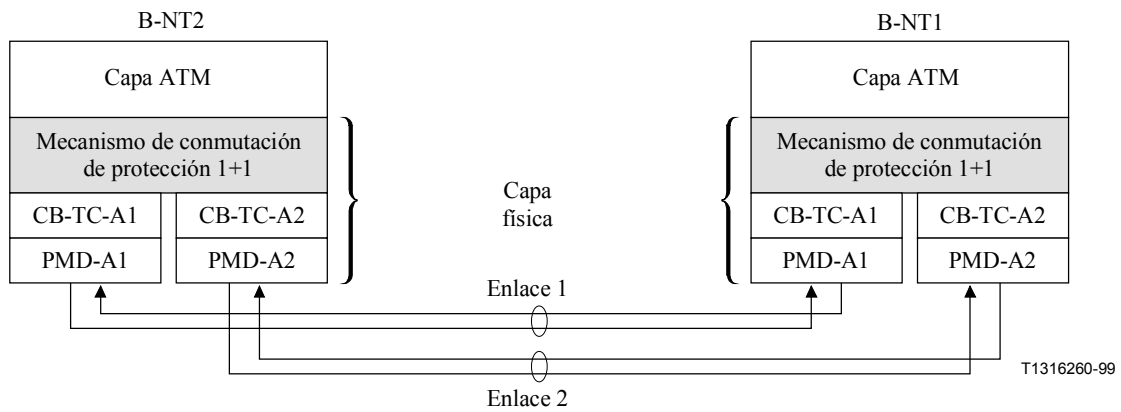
B-NT2

Capa ATM

Mecanismo de conmutación de protección 1+1

CB-TC-A1

CB-TC-A2

PMD-A1

PMD-A2

Capa física

B-NT1

Capa ATM

Mecanismo de conmutación de protección 1+1

CB-TC-A1

CB-TC-A2

PMD-A1

PMD-A2

Enlace 1

Enlace 2

T1316260-99